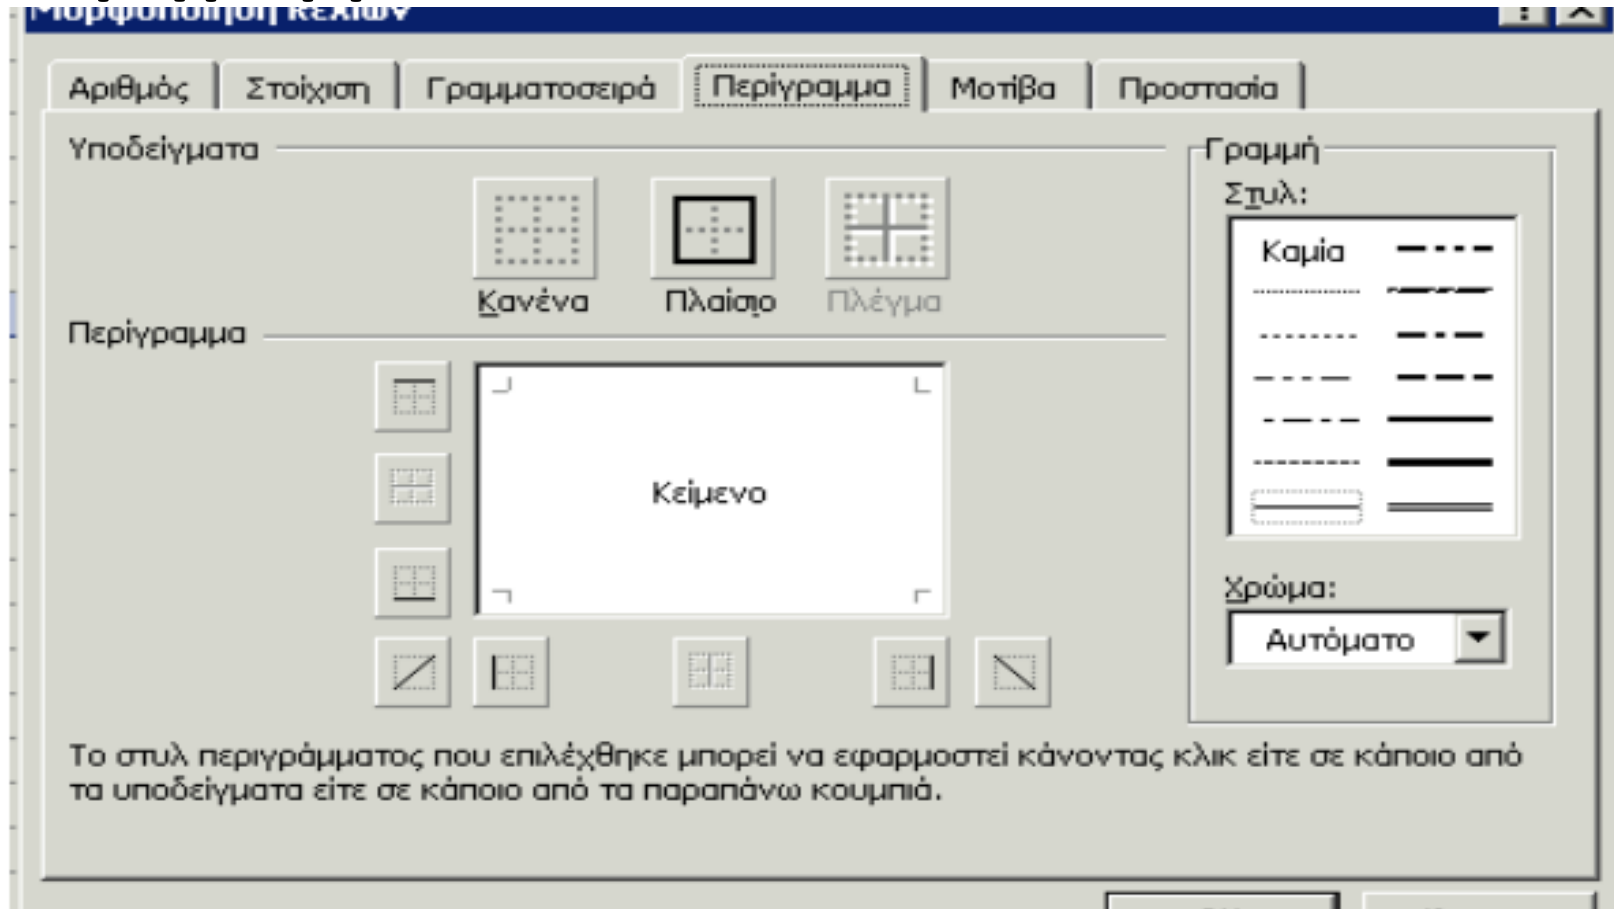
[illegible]

Αριθμός | Στοίχιση | Γραμματοσειρά | Περίγραμμα | Μοτίβα | Προστασία

Υποδείγματα

Κανένα | Πλαίσιο | Πλέγμα

Περίγραμμα

Κείμενο

Γραμμή

Στυλ:

Καμία

Χρώμα:

Αυτόματο

Το στυλ περιγράμματος που επιλέχθηκε μπορεί να εφαρμοστεί κάνοντας κλικ είτε σε κάποιο από τα υποδείγματα είτε σε κάποιο από τα παραπάνω κουμπιά.